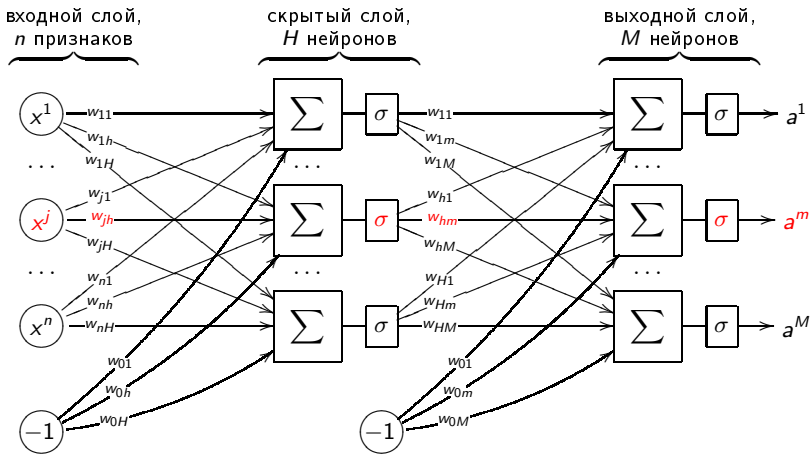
входной слой, $n$ признаков

скрытый слой, $H$ нейронов

выходной слой, $M$ нейронов

$x^1$
$w_{11}$
$w_{1h}$
$w_{1H}$
...
$w_{j1}$
$x^j$
$w_{jh}$
$w_{jH}$
...
$w_{n1}$
$w_{nh}$
$x^n$
$w_{nH}$
$w_{01}$
$w_{0h}$
$w_{0H}$
$-1$

$\sum$
...
$\sum$
...
$\sum$

$\sigma$
$\sigma$
$\sigma$

$w_{11}$
$w_{1m}$
$w_{1M}$
$w_{h1}$
$w_{hm}$
$w_{hM}$
$w_{H1}$
$w_{Hm}$
$w_{HM}$
$w_{01}$
$w_{0m}$
$w_{0M}$
$-1$

$\sum$
...
$\sum$
...
$\sum$

$\sigma$
$\sigma$
$\sigma$

$a^1$
$a^m$
$a^M$